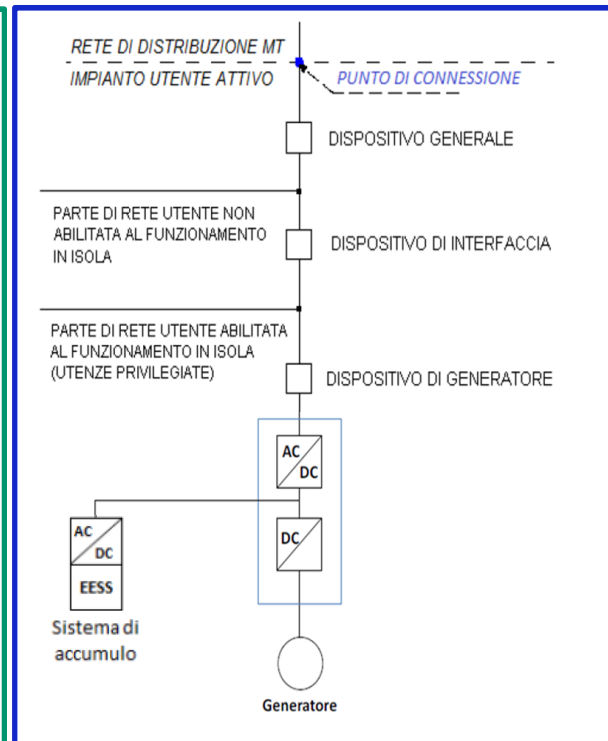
RETE DI DISTRIBUZIONE MT

IMPIANTO UTENTE ATTIVO

PUNTO DI CONNESSIONE

DISPOSITIVO GENERALE

PARTE DI RETE UTENTE NON ABILITATA AL FUNZIONAMENTO IN ISOLA

DISPOSITIVO DI INTERFACCIA

PARTE DI RETE UTENTE ABILITATA AL FUNZIONAMENTO IN ISOLA (UTENZE PRIVILEGIATE)

DISPOSITIVO DI GENERATORE

AC
DC

DC

AC
DC

EESS

Sistema di accumulo

Generatore